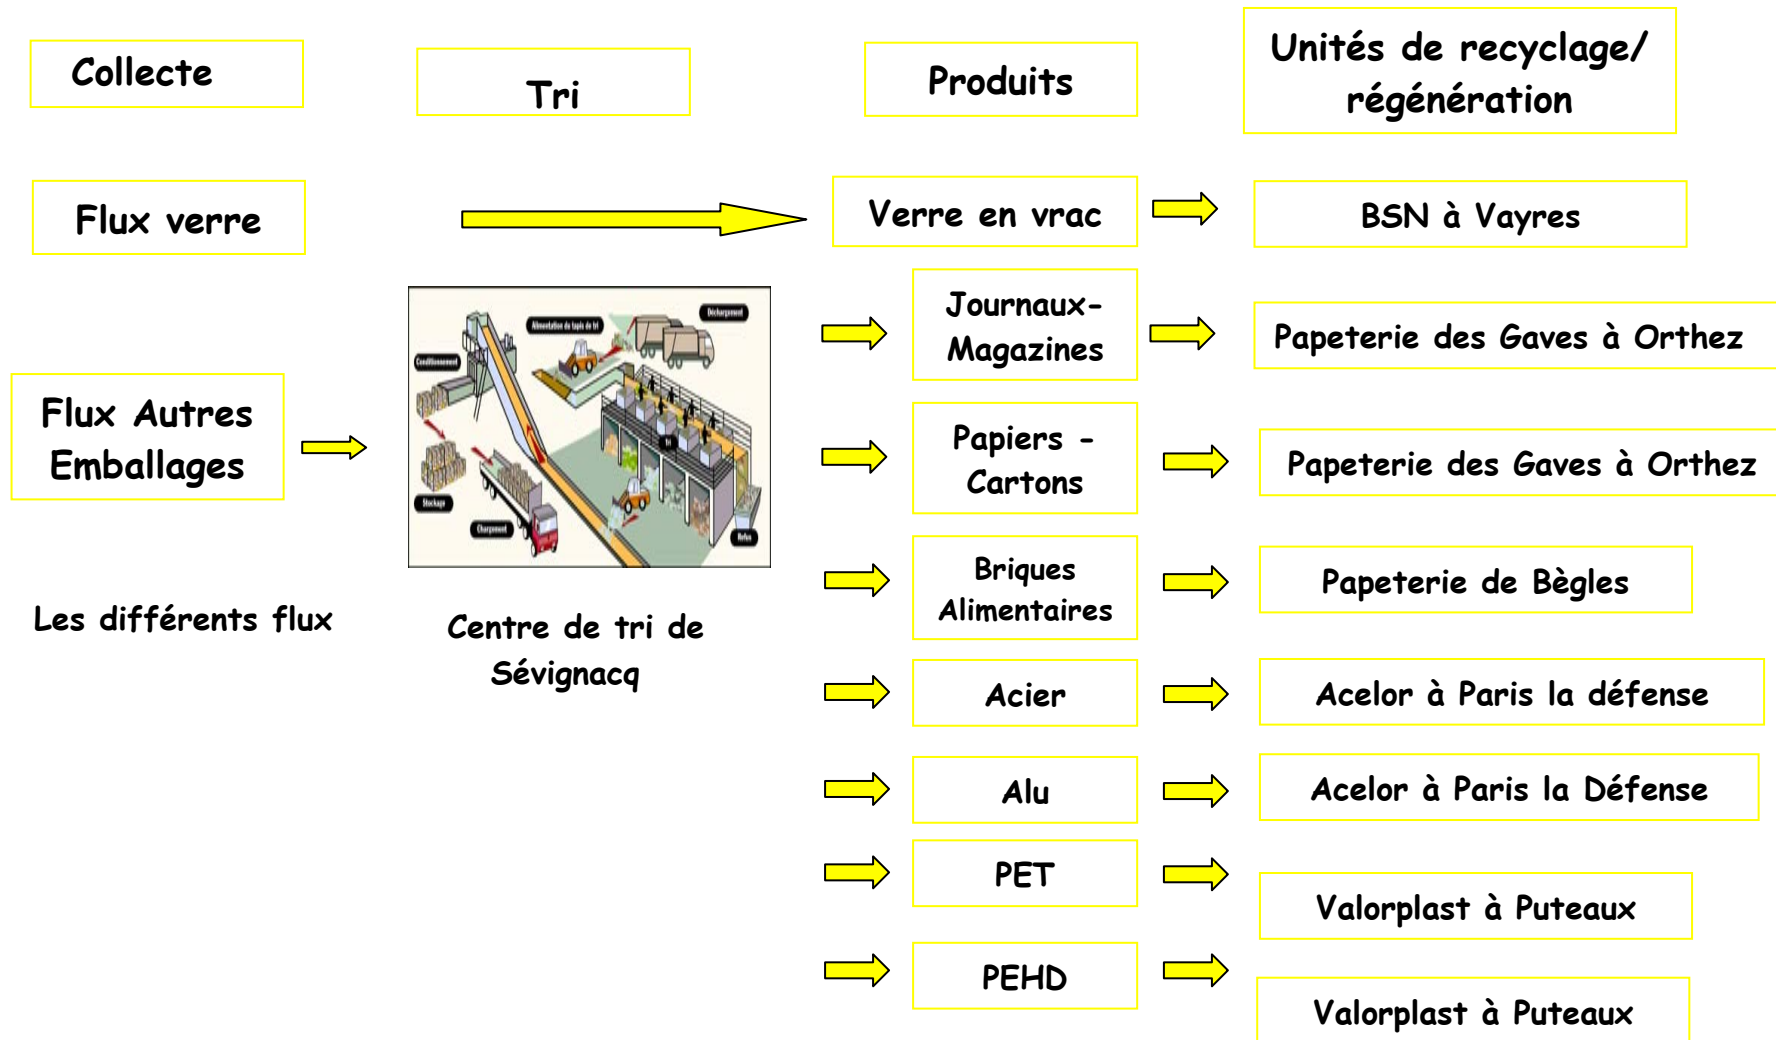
Collecte

Tri

Produits

Unités de recyclage/ régénération

Flux verre

Verre en vrac

BSN à Vayres

Alimentation de tapis de tri

Déchargement

Conditionnement

Tri

Stockage

Chargement

Refus

Journaux-Magazines

Papeterie des Gaves à Orthez

Flux Autres Emballages

Papiers - Cartons

Papeterie des Gaves à Orthez

Briques Alimentaires

Papeterie de Bègles

Les différents flux

Centre de tri de Sévignacq

Acier

Acelor à Paris la défense

Alu

Acelor à Paris la Défense

PET

Valorplast à Puteaux

PEHD

Valorplast à Puteaux